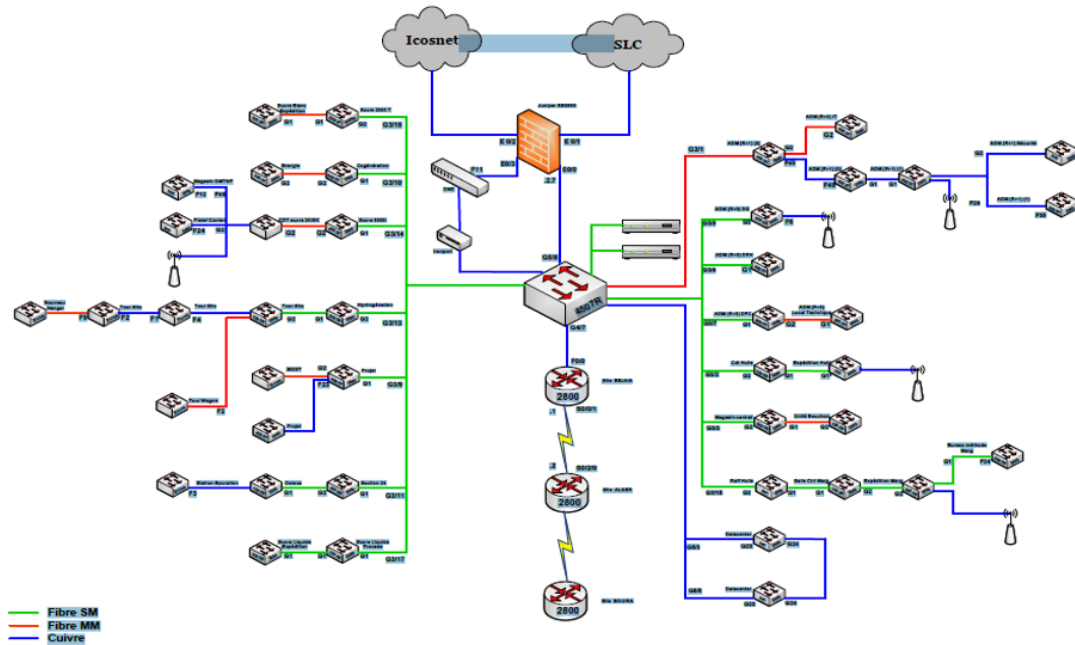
Icosnet

SLC

Juniper SRX550

E 0/2

E 0/1

E0/3

E0/0

F11

.27

G3/1

G5/0

4507R

G4/7

F0/0

2800

Site BEJAIA

.1

S0/3/1

.2

S0/2/0

2800

Site ALGER

2800

Site BOUIRA

G3/16

G3/10

G3/14

G3/13

G3/8

G3/11

G3/17

G1

G1

G2

G2

G1

G2

G2

G1

G1

G1

G1

G1

G2

G1

F10

F48

F24

G2

F5

F2

F7

F4

F2

F3

F23

G2

G1

G1

F24

F35

F45

F48

G1

G2

G1

G2

F8

G3/3

G3/9

G3/7

G3/2

G3/5

G3/18

G5/3

G5/5

G23

G24

G25

G26

Datacenter

Datacenter

Fibre SM

Fibre MM

Cuivre